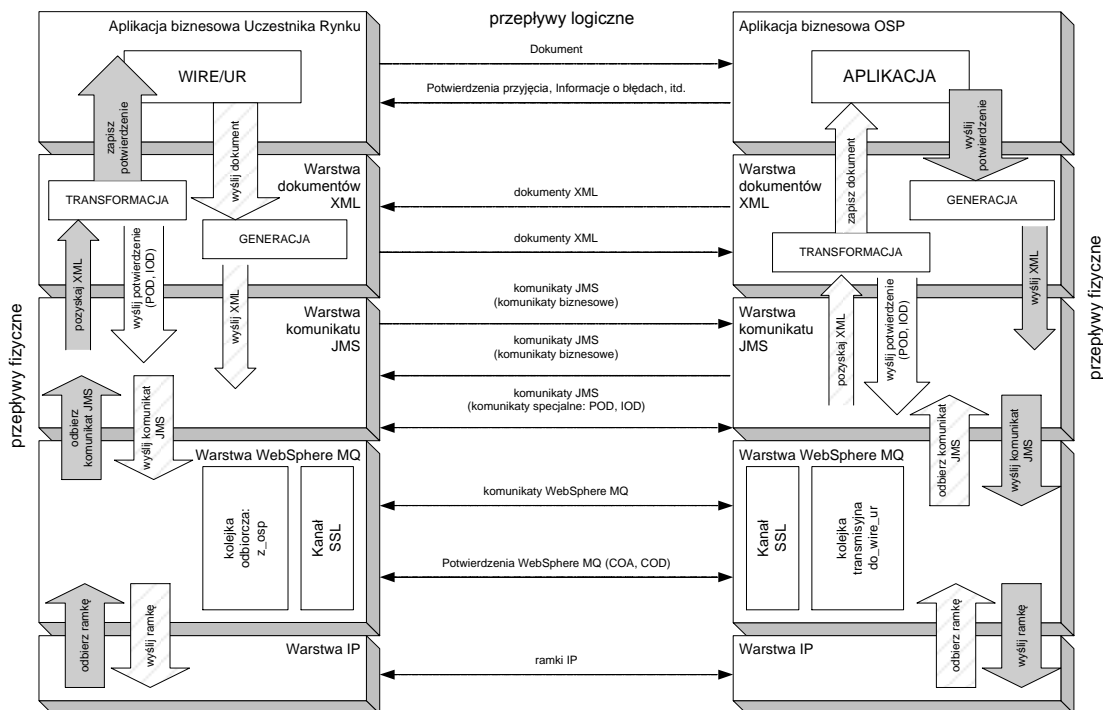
przepływy logiczne

Aplikacja biznesowa Uczestnika Rynku

WIRE/UR

zapisz potwierdzenie

wyślij dokument

Warstwa dokumentów XML

TRANSFORMACJA

GENERACJA

pozyskaj XML

wyślij potwierdzenie (POD, IOD)

wyślij XML

Warstwa komunikatu JMS

odbierz komunikat JMS

wyślij komunikat JMS

Warstwa WebSphere MQ

kolejka odbiorcza: z_osp

Kanał SSL

odbierz ramkę

wyślij ramkę

Warstwa IP

przepływy fizyczne

Dokument

Potwierdzenia przyjęcia, Informacje o błędach, itd.

dokumenty XML

dokumenty XML

komunikaty JMS (komunikaty biznesowe)

komunikaty JMS (komunikaty biznesowe)

komunikaty JMS (komunikaty specjalne: POD, IOD)

komunikaty WebSphere MQ

Potwierdzenia WebSphere MQ (COA, COD)

ramki IP

Aplikacja biznesowa OSP

APLIKACJA

zapisz dokument

wyślij potwierdzenie

Warstwa dokumentów XML

GENERACJA

TRANSFORMACJA

wyślij XML

Warstwa komunikatu JMS

pozyskaj XML

wyślij potwierdzenie (POD, IOD)

odbierz komunikat JMS

wyślij komunikat JMS

Warstwa WebSphere MQ

Kanał SSL

kolejka transmisyjna do_wire_ur

odbierz ramkę

wyślij ramkę

Warstwa IP

przepływy fizyczne